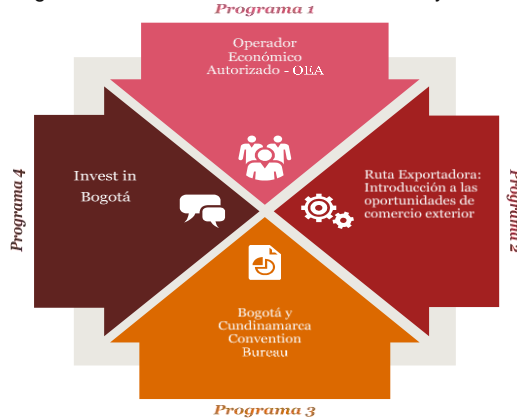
Programa 1

Operador Económico Autorizado - OEA

Programa 2

Ruta Exportadora: Introducción a las oportunidades de comercio exterior

Programa 3

Bogotá y Cundinamarca Convention Bureau

Programa 4

Invest in Bogotá